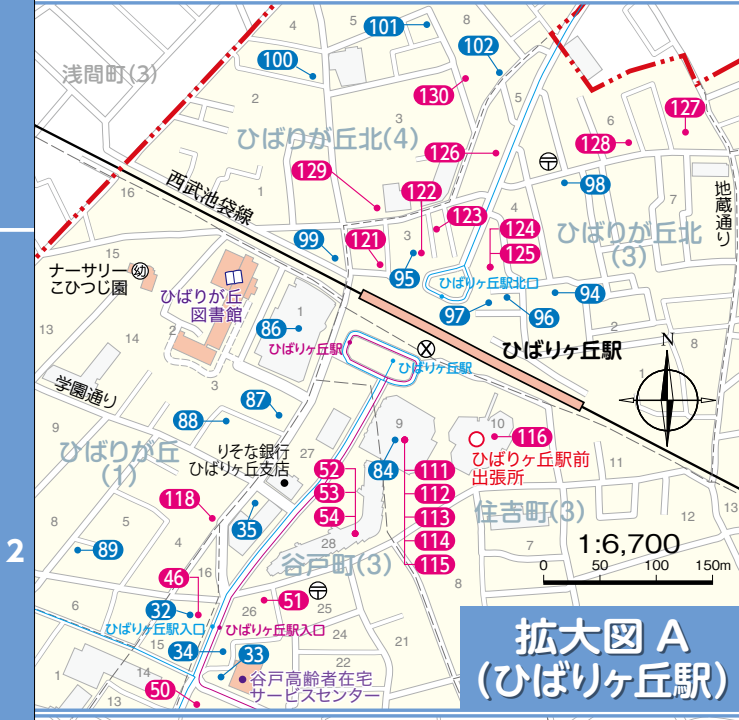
2

浅間町(3)

ひばりが丘北(4)

ひばりが丘北(3)

西武池袋線

地蔵通り

ナーサリーこひつじ園

ひばりが丘図書館

学園通り

ひばりが丘(1)

りそな銀行ひばりヶ丘支店

谷戸町(3)

住吉町(3)

ひばりヶ丘駅

ひばりヶ丘駅北口

ひばりヶ丘駅前出張所

ひばりヶ丘駅入口

谷戸高齢者在宅サービスセンター

101 102 100 130 127 128 126 129 98 122 123 124 125 99 121 95 94 97 96 86 87 88 116 84 52 53 54 111 112 113 114 115 118 35 89 46 51 32 34 33 50

4 5 2 3 6 16 1 15 13 14 3 2 7 8 9 10 11 12 27 28 26 25 22 21 20 24 18 17 19 23 4 5 6 8

1:6,700
0 50 100 150m

N

拡大図 A
(ひばりヶ丘駅)